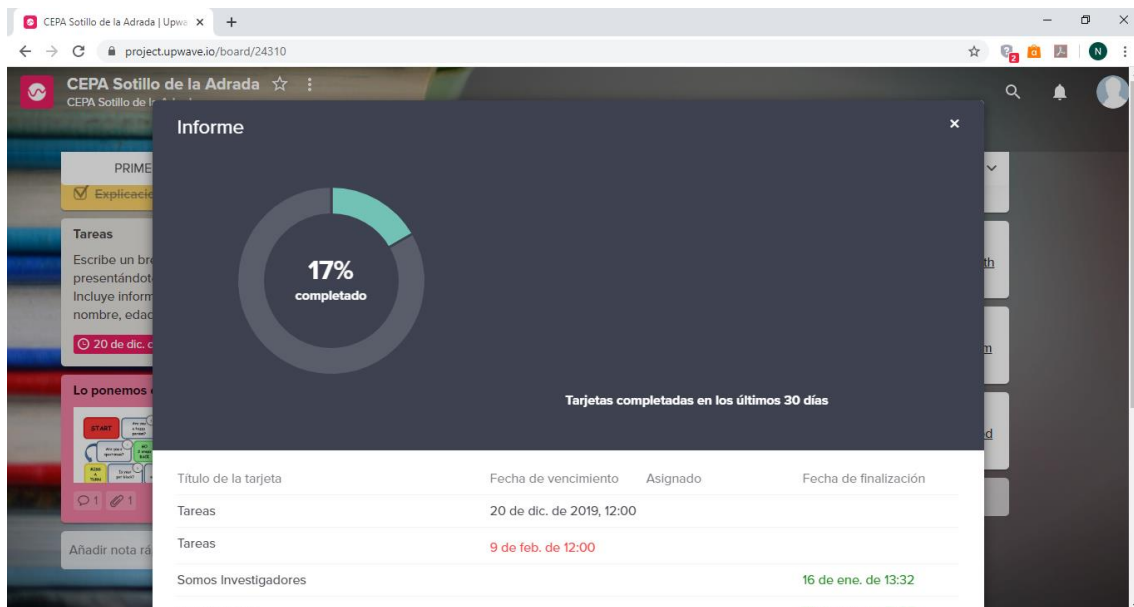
CEPA Sotillo de la Adrada | Upwa ×
+

project.upwave.io/board/24310

CEPA Sotillo de la Adrada ☆ ⋮
CEPA Sotillo de l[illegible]

PRIME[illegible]

Explicacio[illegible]

Tareas

Escribe un bre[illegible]
presentándot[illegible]
Incluye inform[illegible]
nombre, edad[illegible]

20 de dic. d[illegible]

Lo ponemos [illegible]

START

1 1

Añadir nota rá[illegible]

Informe

×

17%
completado

Tarjetas completadas en los últimos 30 días

| Título de la tarjeta | Fecha de vencimiento | Asignado | Fecha de finalización |
|---|---|---|---|
| Tareas | 20 de dic. de 2019, 12:00 | | |
| Tareas | 9 de feb. de 12:00 | | |
| Somos Investigadores | | | 16 de ene. de 13:32 |

th

m

d